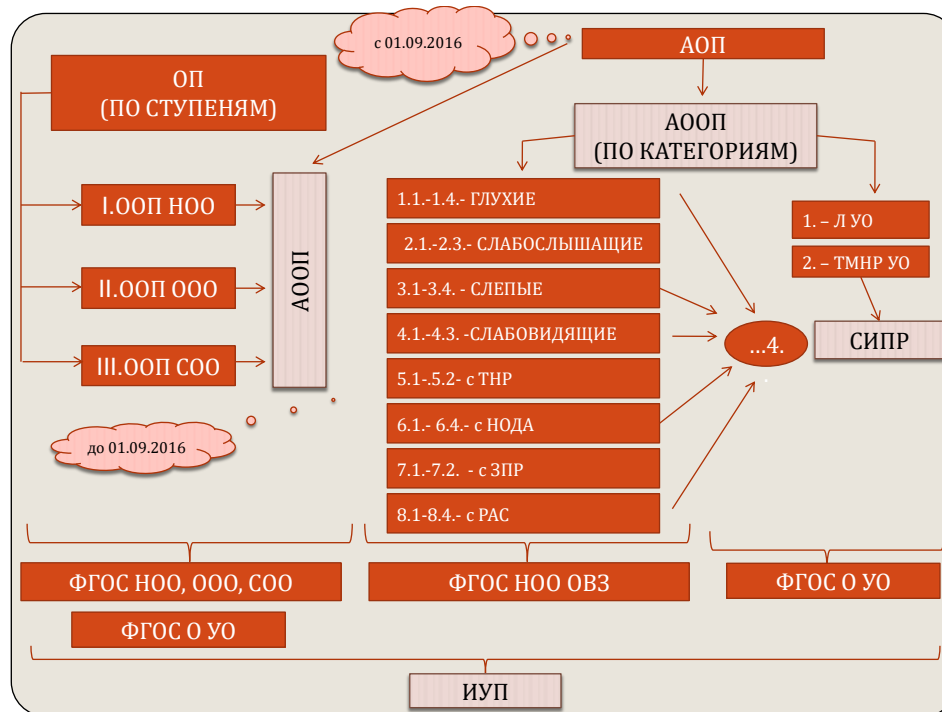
с 01.09.2016

АОП

ОП
(ПО СТУПЕНЯМ)

АООП
(ПО КАТЕГОРИЯМ)

I.ООП НОО

II.ООП ООО

III.ООП СОО

АООП

1.1.-1.4.- ГЛУХИЕ

2.1.-2.3.- СЛАБОСЛЫШАЩИЕ

3.1-3.4. - СЛЕПЫЕ

4.1.-4.3. -СЛАБОВИДЯЩИЕ

5.1-.5.2- с ТНР

6.1.- 6.4.- с НОДА

7.1.-7.2. - с ЗПР

8.1-8.4.- с РАС

1. – Л УО

2. – ТМНР УО

...4.

СИПР

до 01.09.2016

ФГОС НОО, ООО, СОО

ФГОС О УО

ФГОС НОО ОВЗ

ФГОС О УО

ИУП